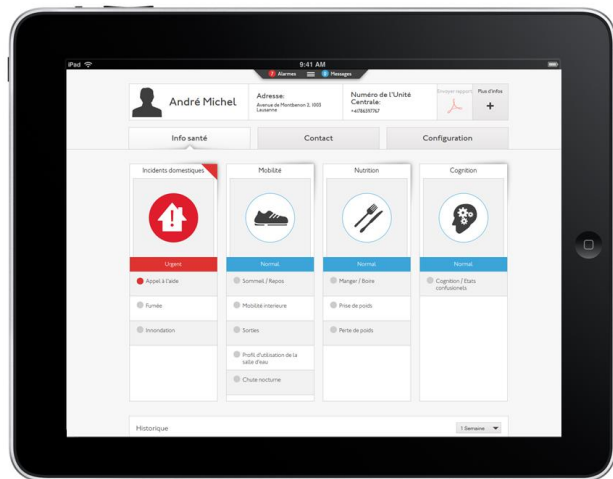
iPad
9:41 AM
7 Alarmes
8 Messages

André Michel
Adresse:
Avenue de Montbenon 3, 1003 Lausanne
Numéro de l'Unité Centrale:
+41786597767
Envoyer rapport
Plus d'infos
+

Info santé
Contact
Configuration

Incidents domestiques
Urgent
Appel à l'aide
Fumée
Innondation

Mobilité
Normal
Sommeil / Repos
Mobilité interieure
Sorties
Profil d'utilisation de la salle d'eau
Chute nocturne

Nutrition
Normal
Manger / Boire
Prise de poids
Perte de poids

Cognition
Normal
Cognition / Etats confusionels

Historique
1 Semaine